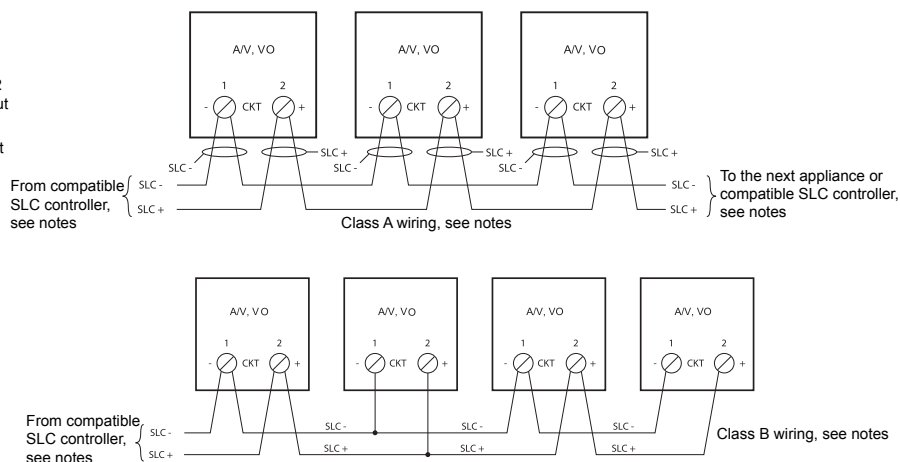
2
ut

t

A/V, VO
1 2
- CKT +

A/V, VO
1 2
- CKT +

A/V, VO
1 2
- CKT +

SLC - SLC + SLC - SLC + SLC - SLC +

From compatible SLC controller, see notes
SLC -
SLC +

SLC -
SLC +
To the next appliance or compatible SLC controller, see notes

Class A wiring, see notes

A/V, VO
1 2
- CKT +

A/V, VO
1 2
- CKT +

A/V, VO
1 2
- CKT +

A/V, VO
1 2
- CKT +

From compatible SLC controller, see notes
SLC -
SLC +

SLC -
SLC +
SLC -
SLC +
SLC -
SLC +

Class B wiring, see notes